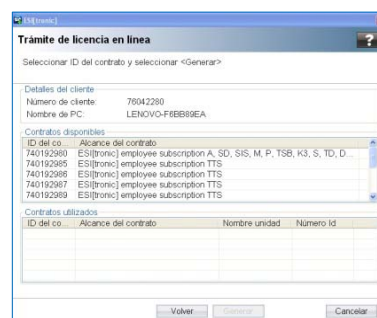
ESI[tronic]

Trámite de licencia en línea

Seleccionar ID del contrato y seleccionar <Generar>

Detalles del cliente

Número de cliente: 76042280

Nombre de PC: LENOVO-F8BB89EA

Contratos disponibles

| ID del co... | Alcance del contrato |
|---|---|
| 740192980 | ESI[tronic] employee subscription A, SD, SIS, M, P, TSB, K3, S, TD, D... |
| 740192985 | ESI[tronic] employee subscription TTS |
| 740192986 | ESI[tronic] employee subscription TTS |
| 740192987 | ESI[tronic] employee subscription TTS |
| 740192989 | ESI[tronic] employee subscription TTS |

Contratos utilizados

| ID del co... | Alcance del contrato | Nombre unidad | Número Id |
|---|---|---|---|

Volver Generar Cancelar